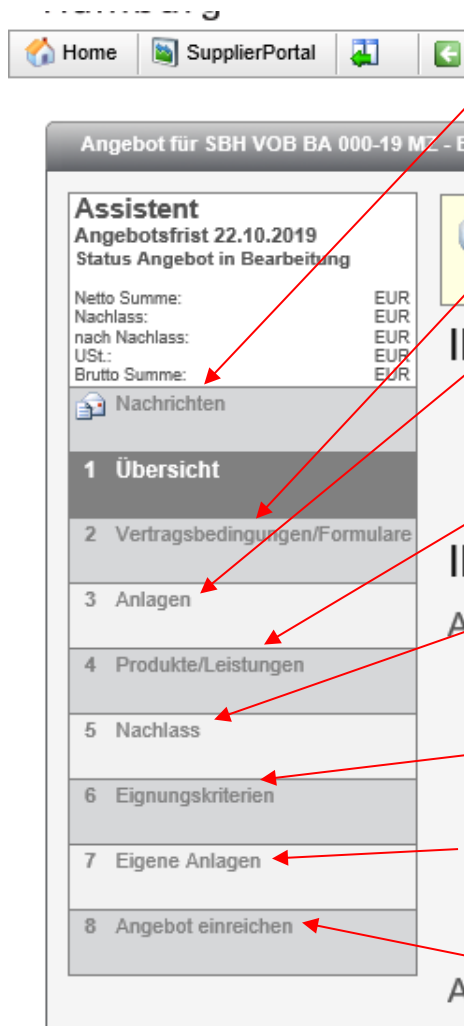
Hamburg

Home SupplierPortal

Angebot für SBH VOB BA 000-19 MZ - E

Assistent
Angebotsfrist 22.10.2019
Status Angebot in Bearbeitung

| | |
|---|---|
| Netto Summe: | EUR |
| Nachlass: | EUR |
| nach Nachlass: | EUR |
| USt.: | EUR |
| Brutto Summe: | EUR |

Nachrichten

1 Übersicht

2 Vertragsbedingungen/Formulare

3 Anlagen

4 Produkte/Leistungen

5 Nachlass

6 Eignungskriterien

7 Eigene Anlagen

8 Angebot einreichen

I

I

A

A